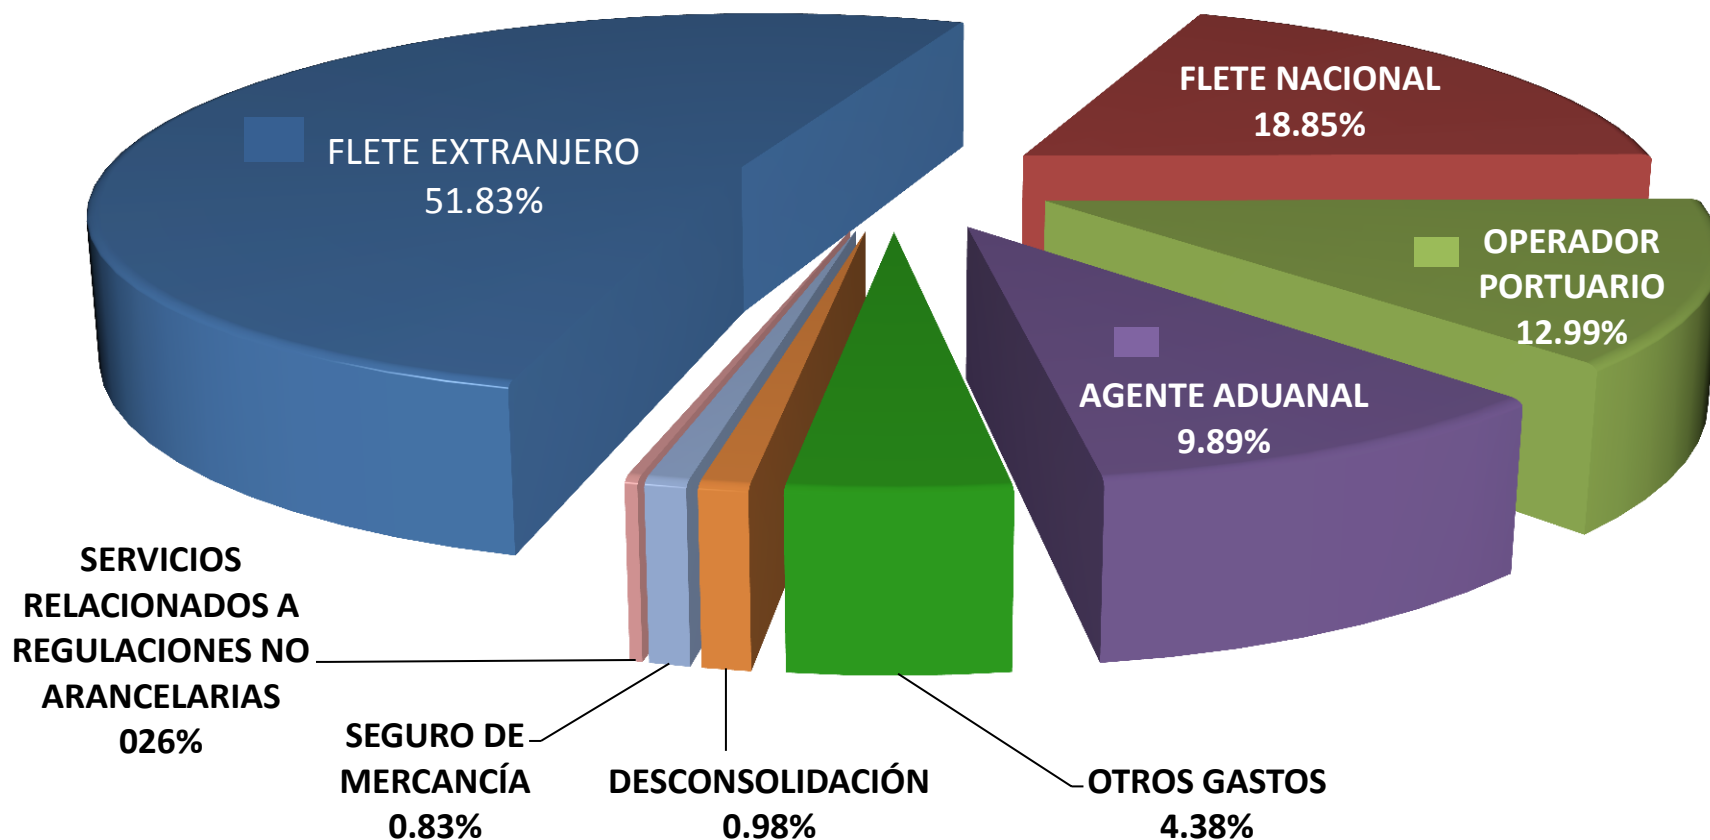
FLETE EXTRANJERO
51.83%

FLETE NACIONAL
18.85%

OPERADOR PORTUARIO
12.99%

AGENTE ADUANAL
9.89%

SERVICIOS RELACIONADOS A REGULACIONES NO ARANCELARIAS
026%

SEGURO DE MERCANCÍA
0.83%

DESCONSOLIDACIÓN
0.98%

OTROS GASTOS
4.38%